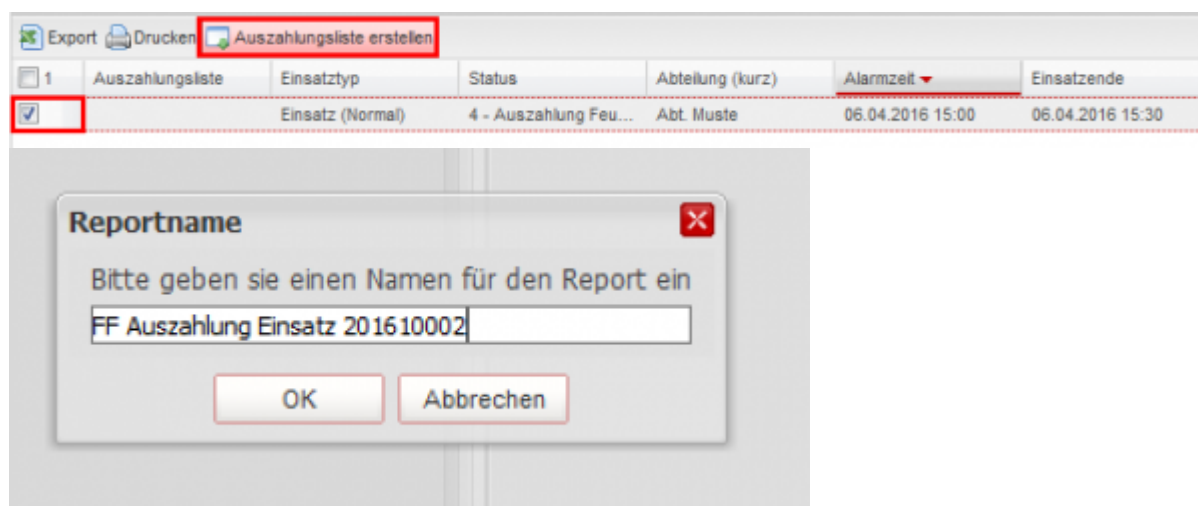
Export Drucken Auszahlungsliste erstellen

| 1 | Auszahlungsliste | Einsatztyp | Status | Abteilung (kurz) | Alarmzeit | Einsatzende |
|---|---|---|---|---|---|---|
| | | Einsatz (Normal) | 4 - Auszahlung Feu... | Abt. Muste | 06.04.2016 15:00 | 06.04.2016 15:30 |

Reportname

Bitte geben sie einen Namen für den Report ein

FF Auszahlung Einsatz 201610002

OK Abbrechen